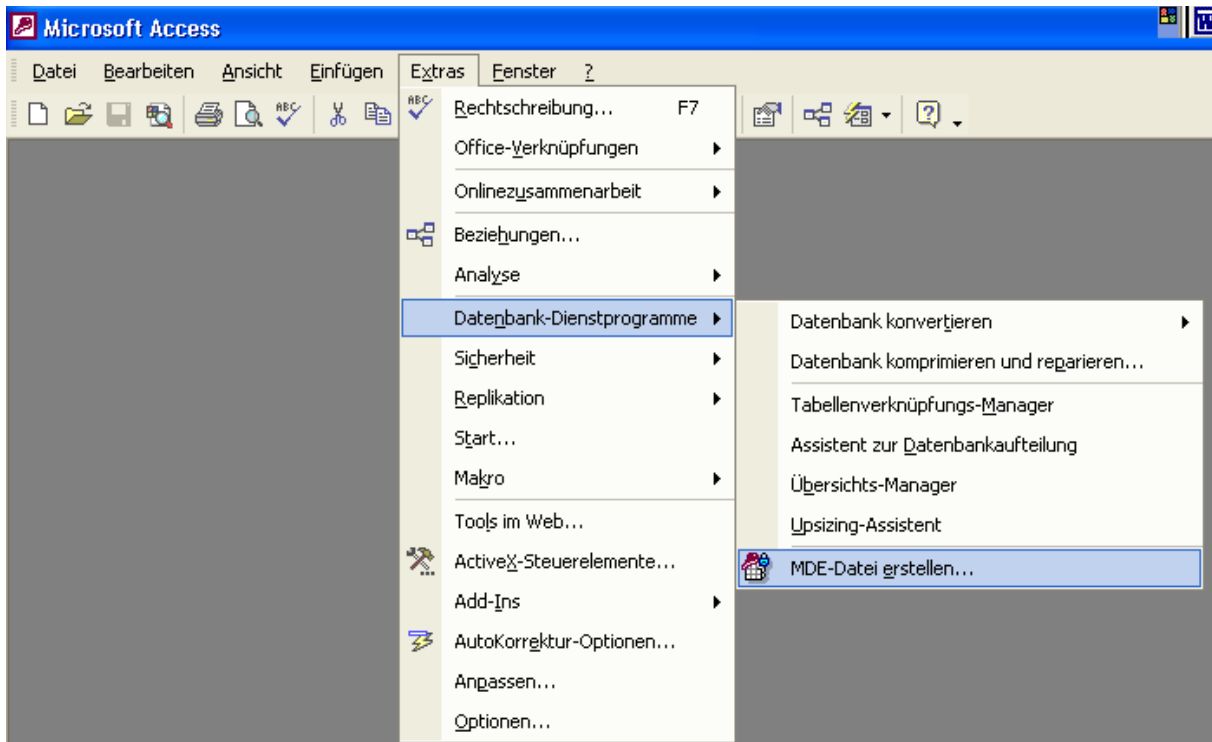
Microsoft Access

Datei Bearbeiten Ansicht Einfügen Extras Fenster ?

Rechtschreibung... F7
Office-Verknüpfungen
Onlinezusammenarbeit
Beziehungen...
Analyse
Datenbank-Dienstprogramme
Sicherheit
Replikation
Start...
Makro
Tools im Web...
ActiveX-Steuerelemente...
Add-Ins
AutoKorrektur-Optionen...
Anpassen...
Optionen...

Datenbank konvertieren
Datenbank komprimieren und reparieren...
Tabellenverknüpfungs-Manager
Assistent zur Datenbankaufteilung
Übersichts-Manager
Upsizing-Assistent
MDE-Datei erstellen...